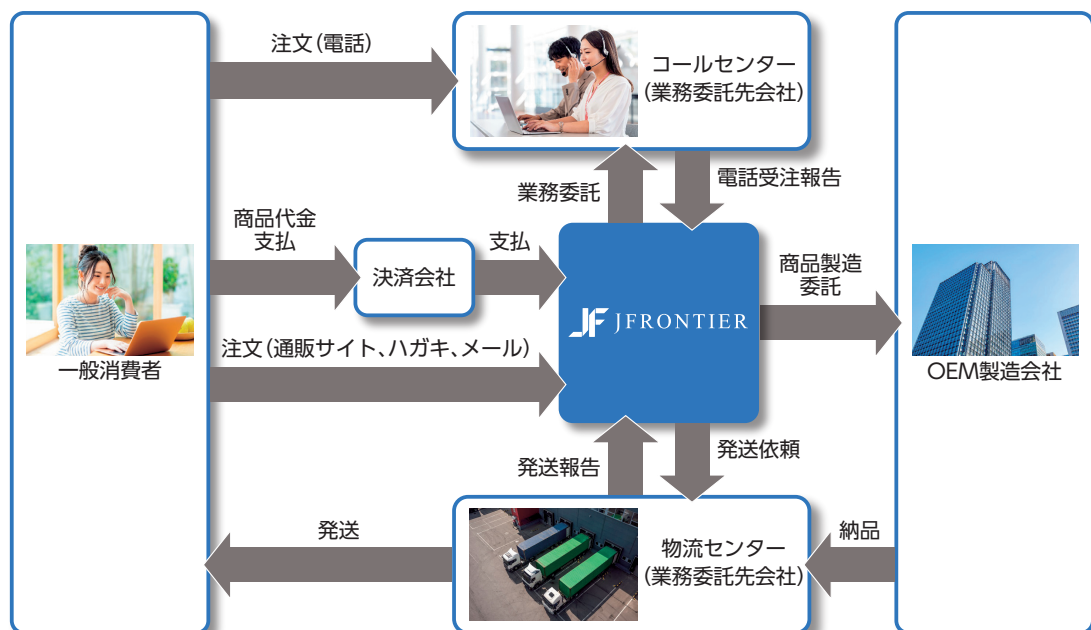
注文(電話)

コールセンター
(業務委託先会社)

業務委託

電話受注報告

商品代金
支払

決済会社

支払

JF JFRONTIER

商品製造
委託

一般消費者

注文(通販サイト、ハガキ、メール)

OEM製造会社

発送報告

発送依頼

発送

物流センター
(業務委託先会社)

納品